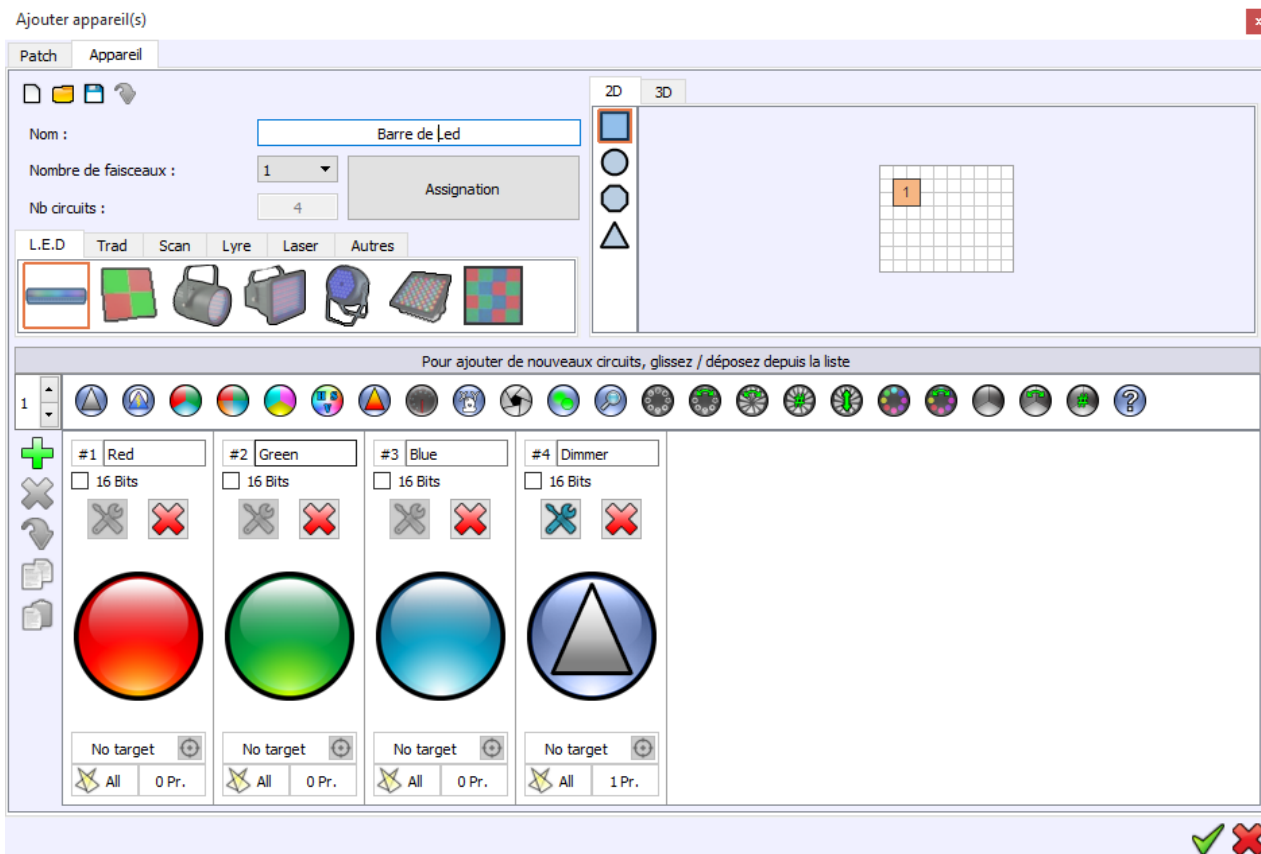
Ajouter appareil(s)

x

Patch | Appareil

Nom : Barre de Led

Nombre de faisceaux : 1

Assignation

Nb circuits : 4

L.E.D | Trad | Scan | Lyre | Laser | Autres

2D | 3D

1

Pour ajouter de nouveaux circuits, glissez / déposez depuis la liste

1

#1 Red
16 Bits
No target
All 0 Pr.

#2 Green
16 Bits
No target
All 0 Pr.

#3 Blue
16 Bits
No target
All 0 Pr.

#4 Dimmer
16 Bits
No target
All 1 Pr.